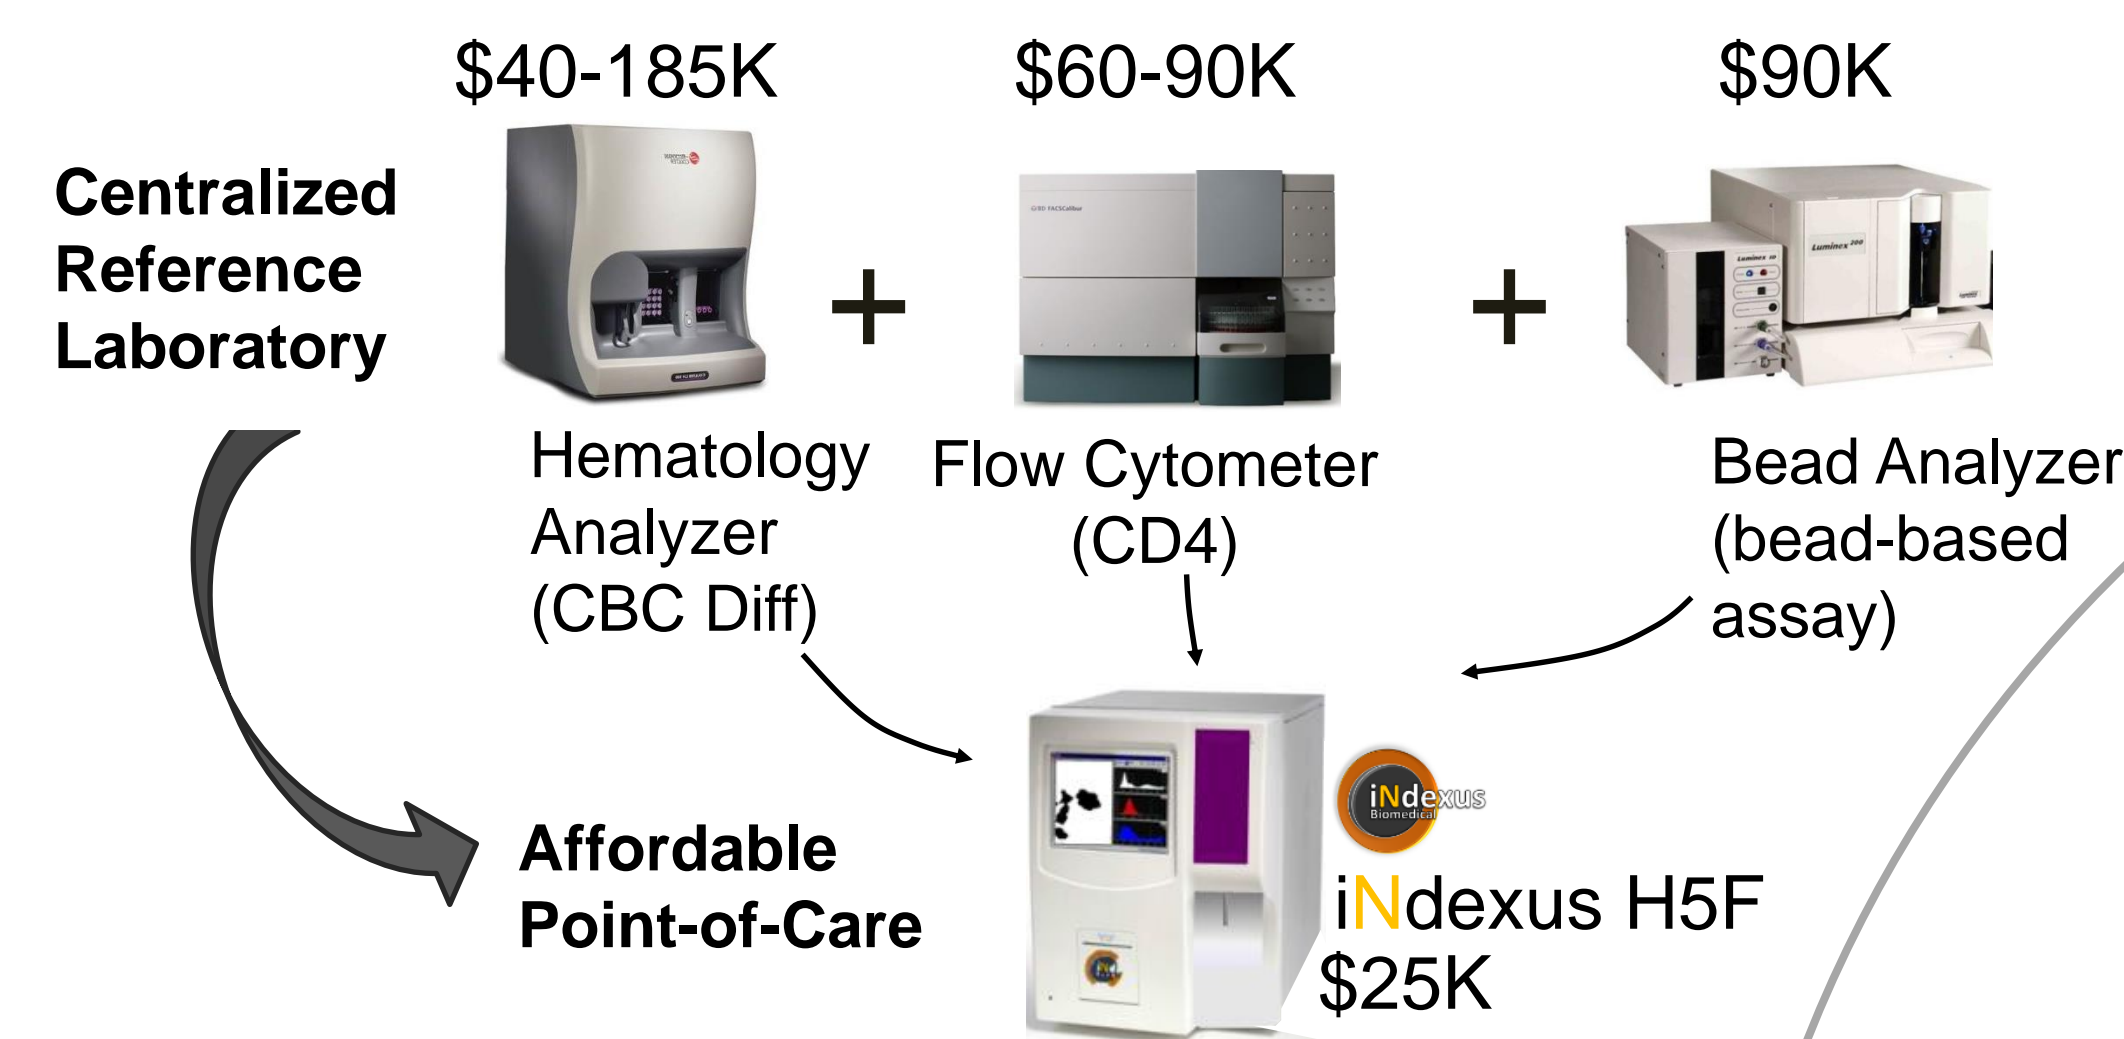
$40-185K

$60-90K

$90K

Centralized Reference Laboratory

+

+

Hematology Analyzer (CBC Diff)

Flow Cytometer (CD4)

Bead Analyzer (bead-based assay)

Affordable Point-of-Care

iNdexus Biomedical

iNdexus H5F $25K